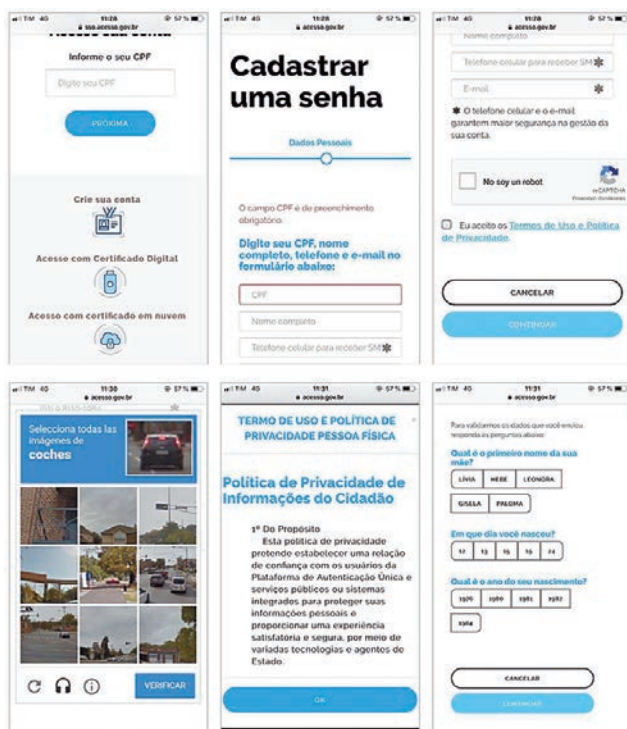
TIM 4G 11:28 57%
sso.acesso.gov.br

Informe o seu CPF

Digite seu CPF

PRÓXIMA

Crie sua conta

Acesso com Certificado Digital

Acesso com certificado em nuvem

TIM 4G 11:28 57%
acesso.gov.br

Cadastrar uma senha

Dados Pessoais

O campo CPF é de preenchimento obrigatório.

Digite seu CPF, nome completo, telefone e e-mail no formulário abaixo:

CPF

Nome completo

Telefone celular para receber SMS

TIM 4G 11:28 57%
acesso.gov.br

Nome completo

Telefone celular para receber SMS

E-mail

O telefone celular e o e-mail garantem maior segurança na gestão da sua conta.

No soy un robot

reCAPTCHA
Privacidad - Condiciones

Eu aceito os Termos de Uso e Política de Privacidade.

CANCELAR

CONTINUAR

TIM 4G 11:30 57%
acesso.gov.br

Selecciona todas las imágenes de coches

VERIFICAR

TIM 4G 11:31 57%
acesso.gov.br

TERMO DE USO E POLÍTICA DE PRIVACIDADE PESSOA FÍSICA

Política de Privacidade de Informações do Cidadão

1º Do Propósito
Esta política de privacidade pretende estabelecer uma relação de confiança com os usuários da Plataforma de Autenticação Única e serviços públicos ou sistemas integrados para proteger suas informações pessoais e proporcionar uma experiência satisfatória e segura, por meio de variadas tecnologias e agentes de Estado.

OK

TIM 4G 11:31 57%
acesso.gov.br

Para validarmos os dados que você enviou, responda as perguntas abaixo:

Qual é o primeiro nome da sua mãe?

LÍVIA | HEBE | LEONORA | GISELA | PALOMA

Em que dia você nasceu?

12 | 13 | 15 | 16 | 24

Qual é o ano do seu nascimento?

1976 | 1980 | 1981 | 1982 | 1984

CANCELAR

CONTINUAR